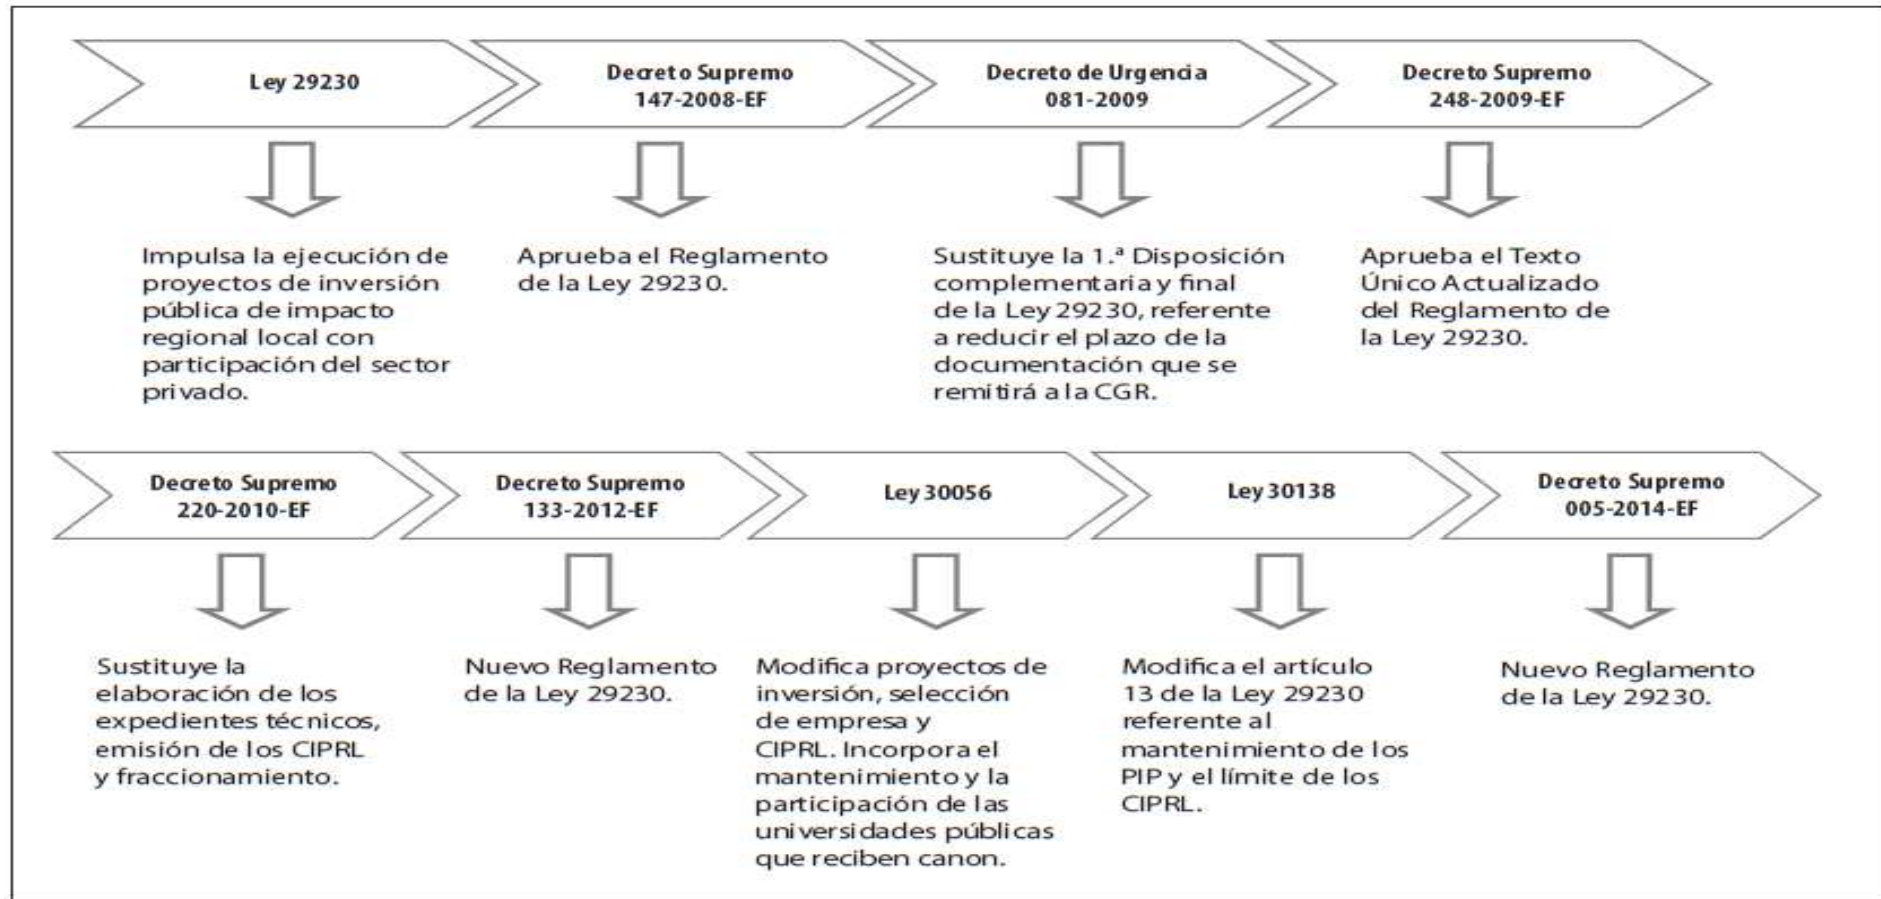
Ley 29230

Impulsa la ejecución de proyectos de inversión pública de impacto regional local con participación del sector privado.

Decreto Supremo 147-2008-EF

Aprueba el Reglamento de la Ley 29230.

Decreto de Urgencia 081-2009

Sustituye la 1.ª Disposición complementaria y final de la Ley 29230, referente a reducir el plazo de la documentación que se remitirá a la CGR.

Decreto Supremo 248-2009-EF

Aprueba el Texto Único Actualizado del Reglamento de la Ley 29230.

Decreto Supremo 220-2010-EF

Sustituye la elaboración de los expedientes técnicos, emisión de los CIPRL y fraccionamiento.

Decreto Supremo 133-2012-EF

Nuevo Reglamento de la Ley 29230.

Ley 30056

Modifica proyectos de inversión, selección de empresa y CIPRL. Incorpora el mantenimiento y la participación de las universidades públicas que reciben canon.

Ley 30138

Modifica el artículo 13 de la Ley 29230 referente al mantenimiento de los PIP y el límite de los CIPRL.

Decreto Supremo 005-2014-EF

Nuevo Reglamento de la Ley 29230.